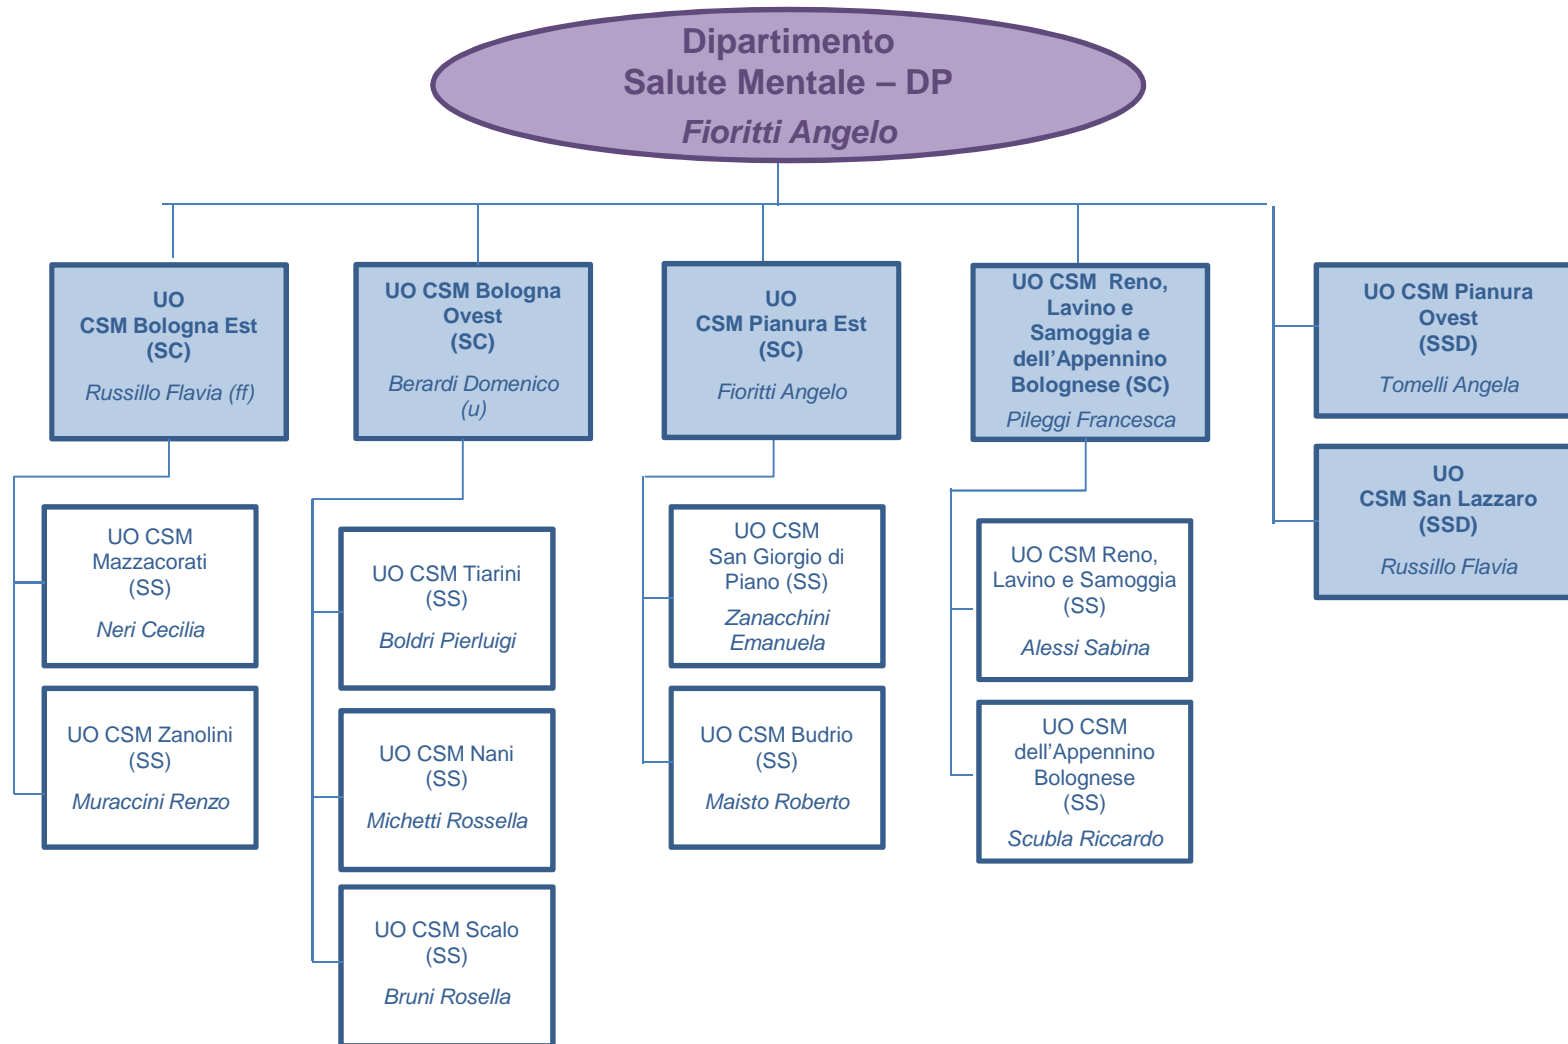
Dipartimento
Salute Mentale – DP
Fioritti Angelo

UO
CSM Bologna Est
(SC)
Russillo Flavia (ff)

UO CSM Mazzacorati
(SS)
Neri Cecilia

UO CSM Zanolini
(SS)
Muraccini Renzo

UO CSM Bologna Ovest
(SC)
Berardi Domenico (u)

UO CSM Tiarini
(SS)
Boldri Pierluigi

UO CSM Nani
(SS)
Michetti Rossella

UO CSM Scalo
(SS)
Bruni Rosella

UO
CSM Pianura Est
(SC)
Fioritti Angelo

UO CSM
San Giorgio di Piano (SS)
Zanacchini Emanuela

UO CSM Budrio
(SS)
Maisto Roberto

UO CSM Reno, Lavino e Samoggia e dell'Appennino Bolognese (SC)
Pileggi Francesca

UO CSM Reno, Lavino e Samoggia
(SS)
Alessi Sabina

UO CSM
dell'Appennino Bolognese
(SS)
Scubla Riccardo

UO CSM Pianura Ovest
(SSD)
Tomelli Angela

UO
CSM San Lazzaro
(SSD)
Russillo Flavia